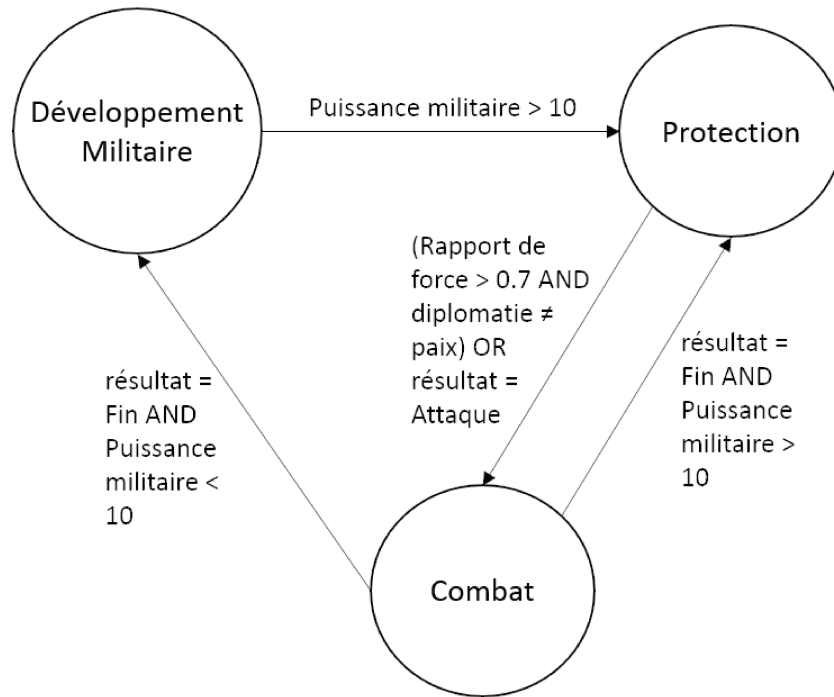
Développement Militaire

Puissance militaire > 10

Protection

(Rapport de force > 0.7 AND diplomatie ≠ paix) OR résultat = Attaque

résultat = Fin AND Puissance militaire > 10

résultat = Fin AND Puissance militaire < 10

Combat